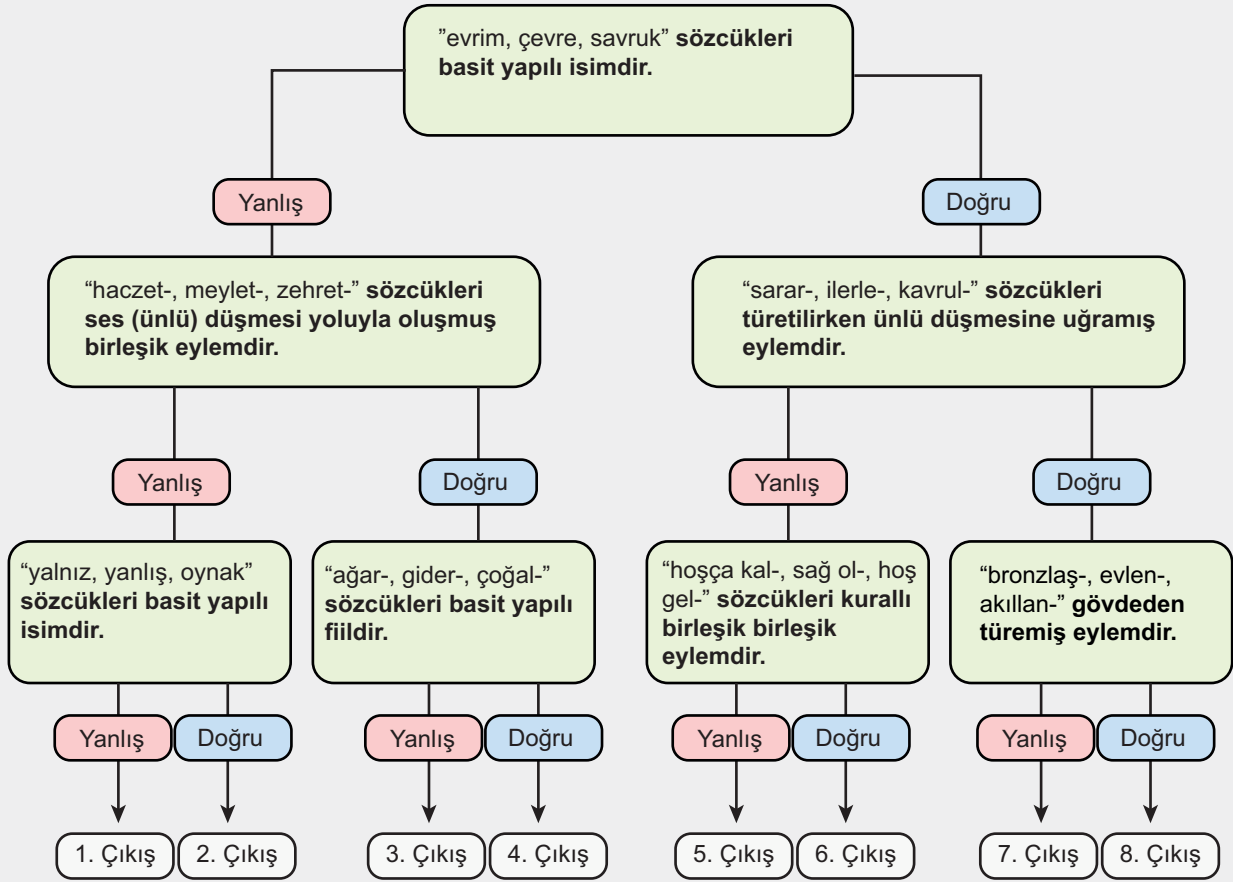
"evrim, çevre, savruk" **sözcükleri basit yapılı isimdir.**

Yanlış

Doğru

"haczet-, meylet-, zehret-" **sözcükleri ses (ünlü) düşmesi yoluyla oluşmuş birleşik eylemdir.**

"sarar-, ilerle-, kavrul-" **sözcükleri türetilirken ünlü düşmesine uğramış eylemdir.**

Yanlış

Doğru

Yanlış

Doğru

"yalnız, yanlış, oynak" **sözcükleri basit yapılı isimdir.**

"ağar-, gider-, çoğal-" **sözcükleri basit yapılı fiildir.**

"hoşça kal-, sağ ol-, hoş gel-" **sözcükleri kurallı birleşik birleşik eylemdir.**

"bronzlaş-, evlen-, akıllan-" **gövdeden türemiş eylemdir.**

Yanlış

Doğru

Yanlış

Doğru

Yanlış

Doğru

Yanlış

Doğru

1. Çıkış

2. Çıkış

3. Çıkış

4. Çıkış

5. Çıkış

6. Çıkış

7. Çıkış

8. Çıkış